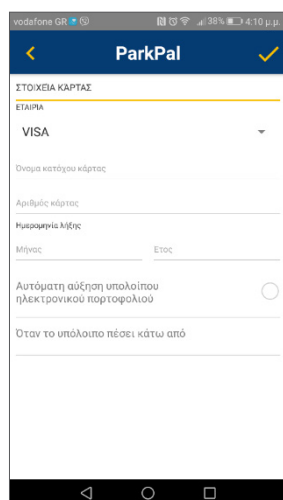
vodafone GR 38% 4:10 μ.μ.

ParkPal

ΣΤΟΙΧΕΙΑ ΚΑΡΤΑΣ

ΕΤΑΙΡΙΑ

VISA

Όνομα κατόχου κάρτας

Αριθμός κάρτας

Ημερομηνία λήξης

Μήνας

Έτος

Αυτόματη αύξηση υπολοίπου ηλεκτρονικού πορτοφολιού

Όταν το υπόλοιπο πέσει κάτω από